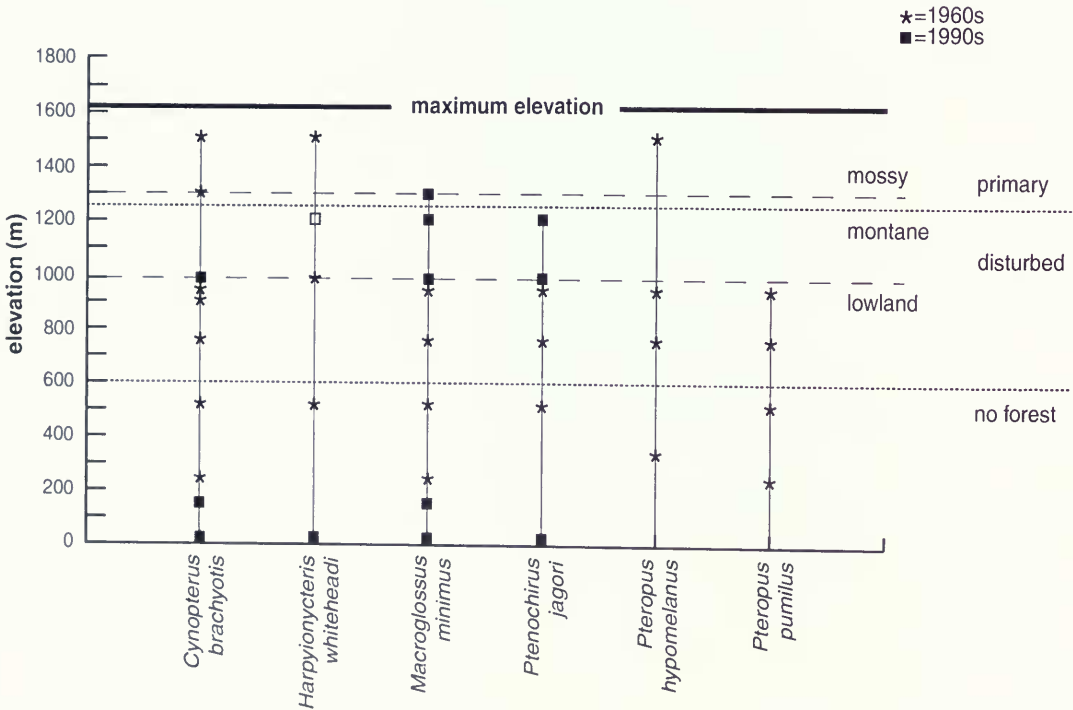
⋆=1960s
■=1990s

1800
1600
1400
1200
1000
800
600
400
200
0

elevation (m)

maximum elevation

mossy
primary
montane
disturbed
lowland
no forest

Cynopterus brachyotis
Harpyionycteris whiteheadi
Macroglossus minimus
Ptenochirus jagori
Pteropus hypomelanus
Pteropus pumilus